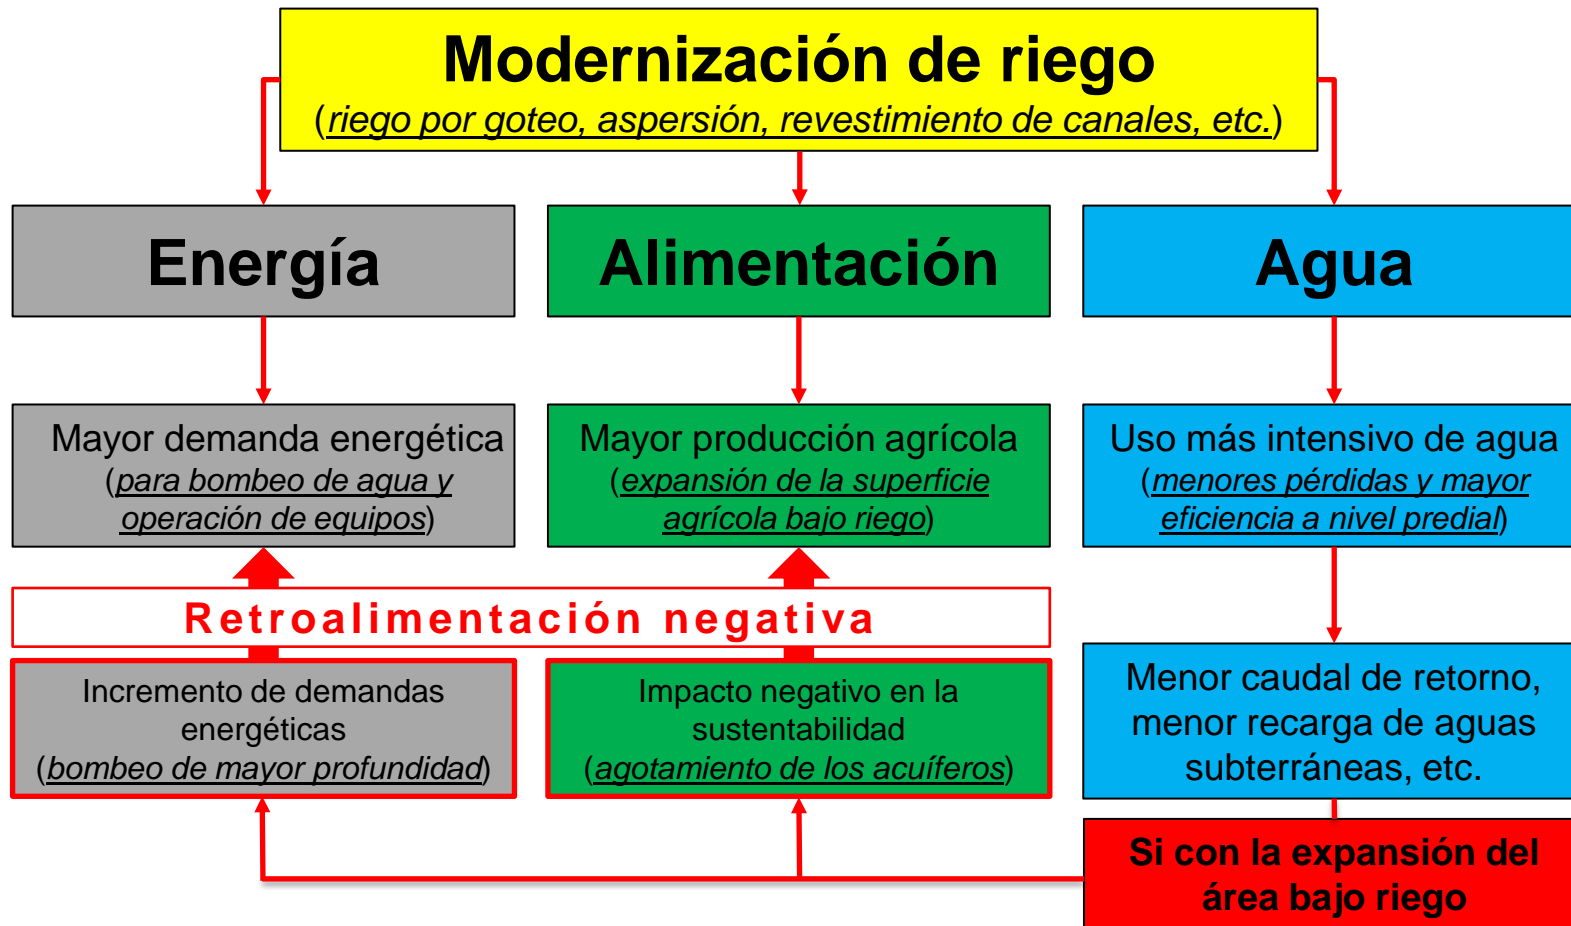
Modernización de riego
(riego por goteo, aspersión, revestimiento de canales, etc.)

Energía

Alimentación

Agua

Mayor demanda energética (para bombeo de agua y operación de equipos)

Mayor producción agrícola (expansión de la superficie agrícola bajo riego)

Uso más intensivo de agua (menores pérdidas y mayor eficiencia a nivel predial)

Retroalimentación negativa

Incremento de demandas energéticas (bombeo de mayor profundidad)

Impacto negativo en la sustentabilidad (agotamiento de los acuíferos)

Menor caudal de retorno, menor recarga de aguas subterráneas, etc.

Si con la expansión del área bajo riego